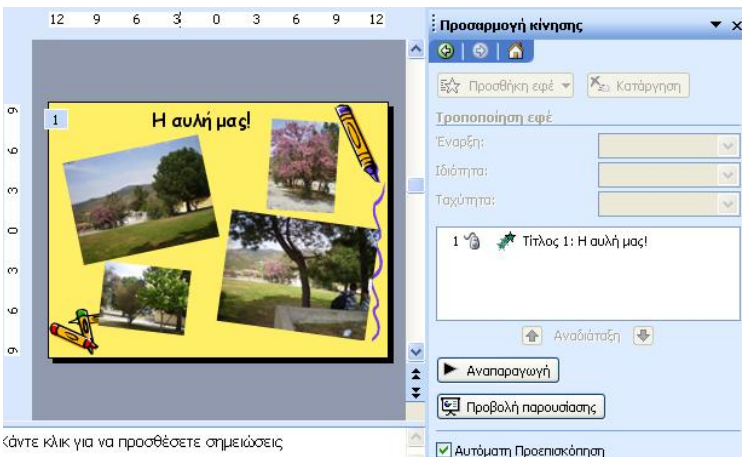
12 9 6 3 0 3 6 9 12

9
6
3
0
3
6
9

1

Η αυλή μας!

Κάντε κλικ για να προσθέσετε σημειώσεις

Προσαρμογή κίνησης

Προσθήκη εφέ
Κατάργηση

Τροποποίηση εφέ

Έναρξη:
Ιδιότητα:
Ταχύτητα:

1 Τίτλος 1: Η αυλή μας!

Αναδιάταξη

Αναπαραγωγή

Προβολή παρουσίασης

Αυτόματη Προεπισκόπηση